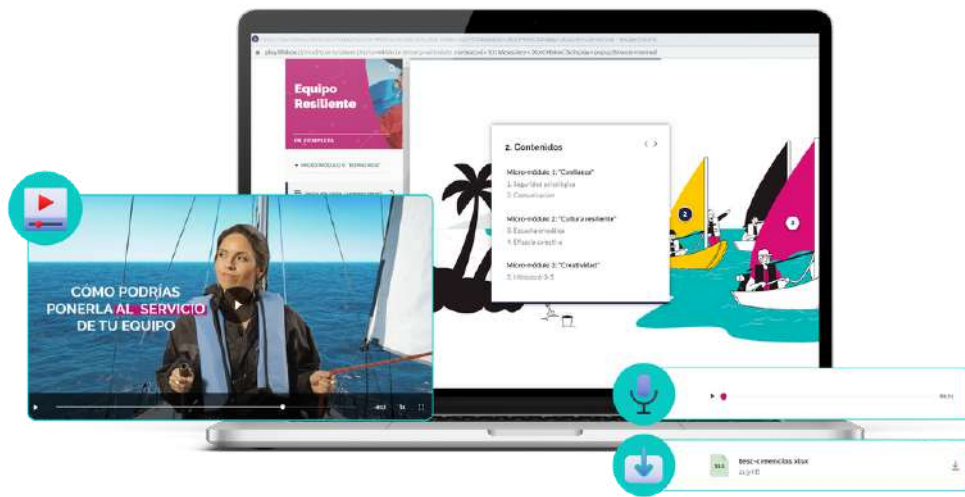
Equipo Resiliente

0% COMPLETO

MICROMÓDULO 1: "CONFIANZA"

2. Contenidos

Micro-módulo 1: "Confianza"
1. Seguridad psicológica
2. Comunicación

Micro-módulo 2: "Cultura resiliente"
3. Escucha empática
4. Eficacia colectiva

Micro-módulo 3: "Creatividad"
5. Método 3-5

COMO PODRÍAS PONERLA AL SERVICIO DE TU EQUIPO

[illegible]

1x

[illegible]

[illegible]-competencias.xlsx
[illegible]